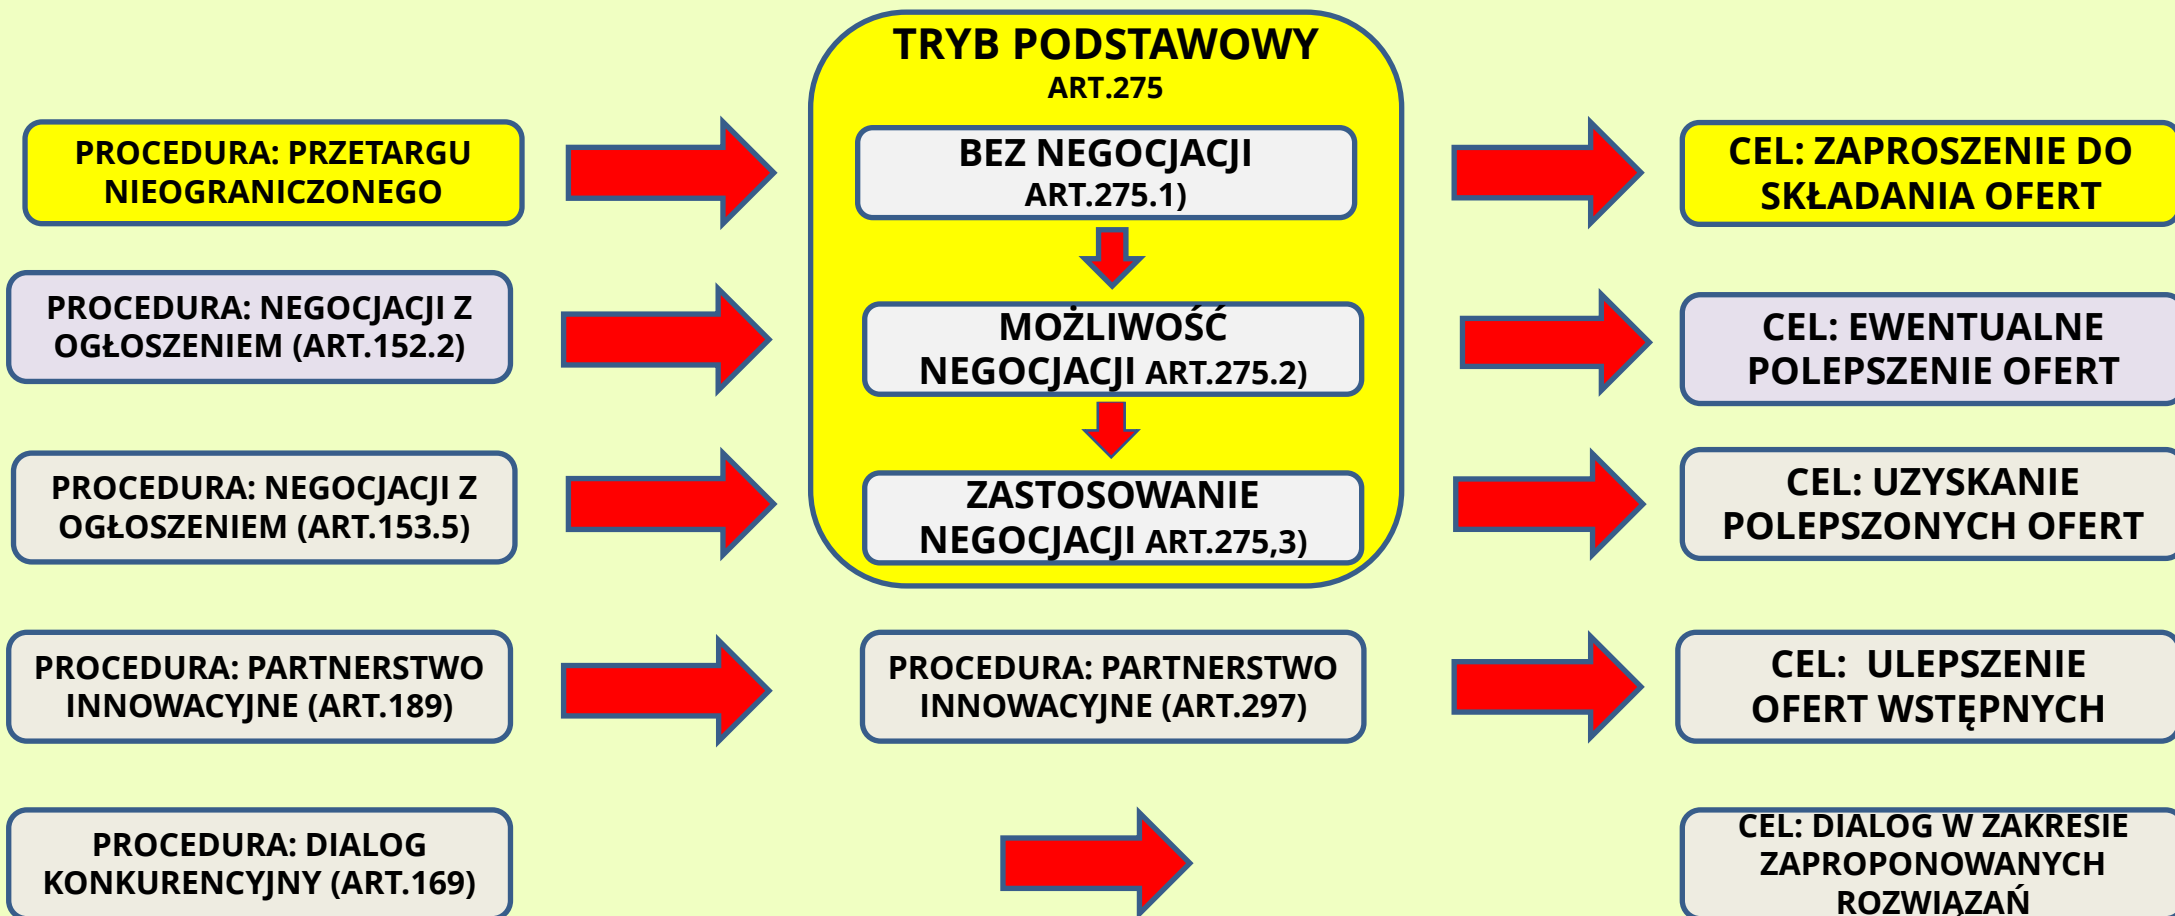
TRYB PODSTAWOWY
ART.275

PROCEDURA: PRZETARGU NIEOGRANICZONEGO

BEZ NEGOCJACJI ART.275.1)

CEL: ZAPROSZENIE DO SKŁADANIA OFERT

PROCEDURA: NEGOCJACJI Z OGŁOSZENIEM (ART.152.2)

MOŻLIWOŚĆ NEGOCJACJI ART.275.2)

CEL: EWENTUALNE POLEPSZENIE OFERT

PROCEDURA: NEGOCJACJI Z OGŁOSZENIEM (ART.153.5)

ZASTOSOWANIE NEGOCJACJI ART.275,3)

CEL: UZYSKANIE POLEPSZONYCH OFERT

PROCEDURA: PARTNERSTWO INNOWACYJNE (ART.189)

PROCEDURA: PARTNERSTWO INNOWACYJNE (ART.297)

CEL: ULEPSZENIE OFERT WSTĘPNYCH

PROCEDURA: DIALOG KONKURENCYJNY (ART.169)

CEL: DIALOG W ZAKRESIE ZAPROPONOWANYCH ROZWIĄZAŃ